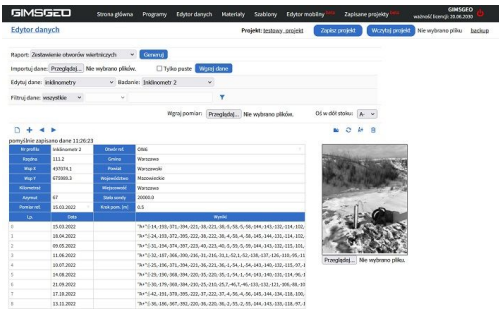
GIMSGEO

Strona główna Programy Edytor danych Materiały Szablony Edytor mobilny Zapisane projekty

GIMSGEO ważność licencji 20.06.2030

Edytor danych

Projekt: testowy_projekt

Zapisz projekt

Wczytaj projekt Nie wybrano pliku. backup

Raport: Zestawienie otworów wiertniczych Generuj

Importuj dane: Przeglądaj... Nie wybrano plików. Tylko paste Wgraj dane

Edytuj dane: Inklinometry Badanie: Inklinometr 2

Filtruj dane: wszystkie

Wgraj pomiar: Przeglądaj... Nie wybrano plików.

Oś w dół stoku: A-

pomyślnie zapisano dane 11:20:23

| Nr profilu | Inklinometr 2 | Otwór nr | OIN6 |
|---|---|---|---|
| Rzędna | 113.2 | Gmina | Warszawa |
| Współ X | 497074.1 | Powiat | Warszawski |
| Współ Y | 670069.3 | Województwo | Mazowieckie |
| Miejscowość | | Miejscowość | Warszawa |
| Azymut | 67 | Skala sondy | 20000.0 |
| Pomiar ref. | 15.03.2022 | Krok pom. [m] | 0.5 |

| Lp. | Data | Wyniki |
|---|---|---|
| 0 | 15.03.2022 | "A+":[-14,-355,-371,-394,-222,-38,-221,-38,-5,-58,-144,-145,-132,-114,-102,- |
| 1 | 18.04.2022 | "A+":[-14,-353,-372,-395,-222,-39,-222,-36,-4,-58,-145,-144,-131,-114,-102,- |
| 2 | 09.05.2022 | "A+":[-31,-354,-374,-397,-223,-40,-223,-36,-5,-59,-144,-143,-132,-115,-101,- |
| 3 | 11.06.2022 | "A+":[-17,-366,-374,-396,-221,-216,-33,-2,-52,-52,-138,-137,-126,-110,-95,-1 |
| 4 | 10.07.2022 | "A+":[-25,-366,-371,-394,-221,-36,-221,-36,-1,-54,-1,-54,-143,-140,-132,-115,-97,-1 |
| 5 | 14.08.2022 | "A+":[-29,-359,-368,-394,-220,-35,-220,-35,-1,-54,-1,-54,-143,-140,-131,-114,-96,-1 |
| 6 | 21.09.2022 | "A+":[-30,-379,-368,-394,-220,-33,-210,-25,7,-40,7,-40,-130,-132,-121,-106,-88,-9 |
| 7 | 27.10.2022 | "A+":[-41,-151,-378,-395,-222,-37,-222,-37,-4,-56,-4,-56,-145,-144,-134,-118,-100,- |
| 8 | 13.11.2022 | "A+":[-56,-186,-367,-392,-220,-36,-220,-36,-2,-55,-2,-55,-144,-143,-133,-118,-97,-1 |

Przeglądaj... Nie wybrano pliku.